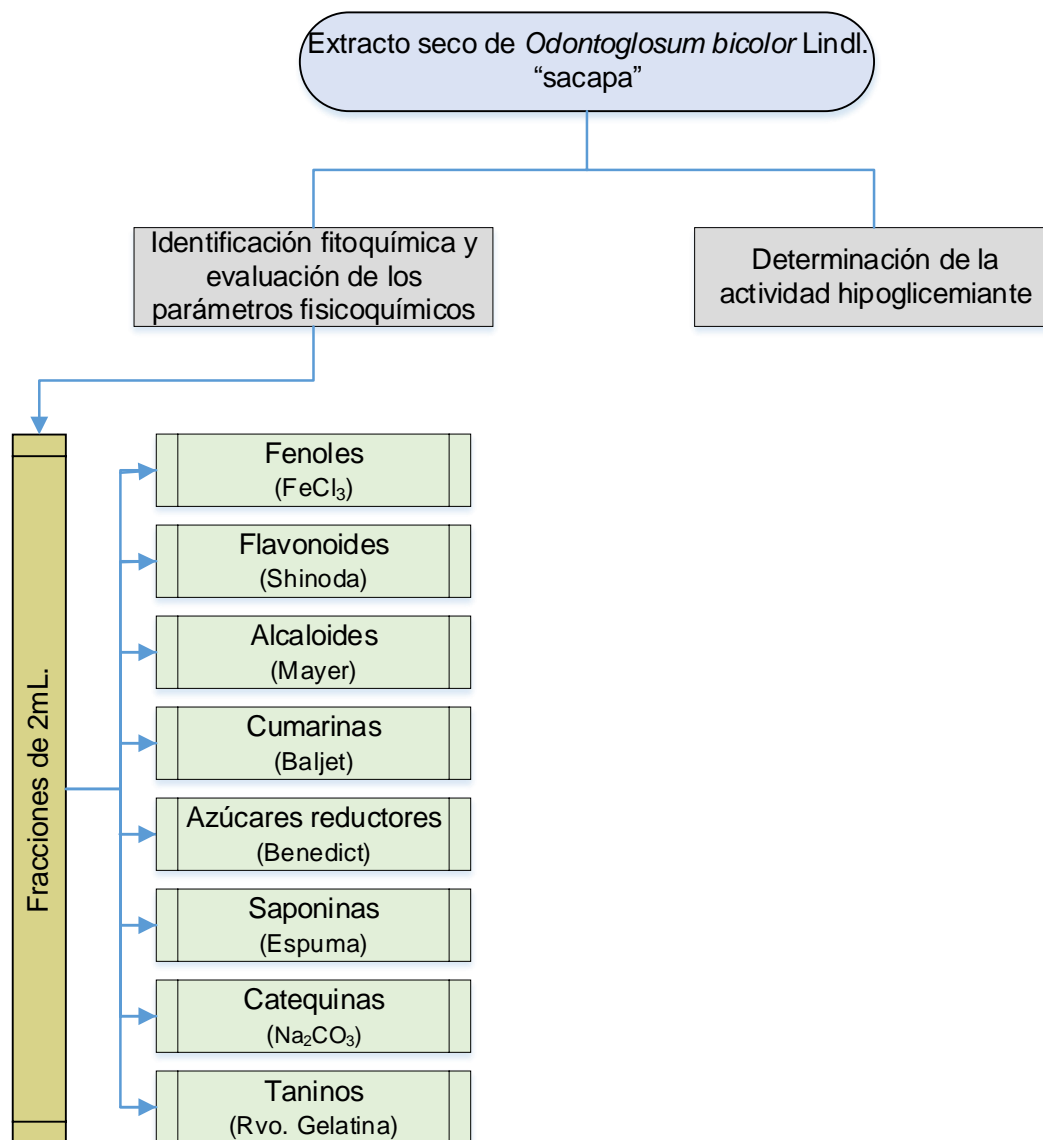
Extracto seco de Odontoglosum bicolor Lindl. “sacapa”

Identificación fitoquímica y evaluación de los parámetros fisicoquímicos

Determinación de la actividad hipoglicemiante

Fracciones de 2mL.

Fenoles
($FeCl_3$)

Flavonoides
(Shinoda)

Alcaloides
(Mayer)

Cumarinas
(Baljet)

Azúcares reductores
(Benedict)

Saponinas
(Espuma)

Catequinas
($Na_2CO_3$)

Taninos
(Rvo. Gelatina)